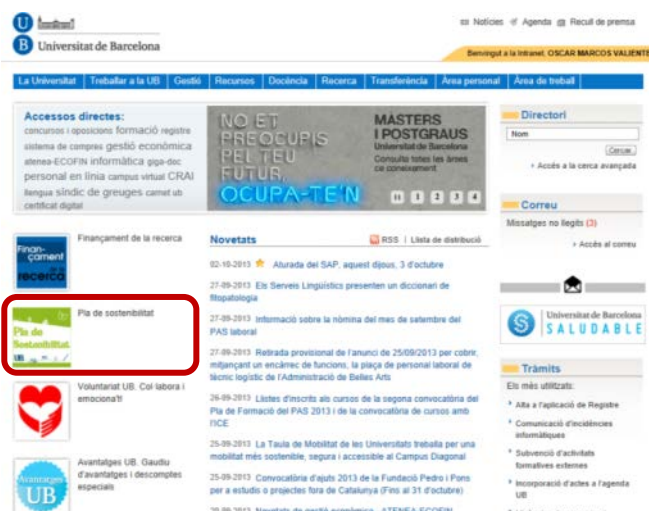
Universitat de Barcelona

Notícies Agenda Recull de premsa

Benvingut a la Intranet. OSCAR MARCOS VALIENTE

La Universitat | Treballar a la UB | Gestió | Recursos | Docència | Recerca | Transferència | Àrea personal | Àrea de treball

Accessos directes:
concursos i oposicions formació registre sistema de compres gestió econòmica atenea-ECOFIN informàtica giga-doc personal en línia campus virtual CRAI llengua síndic de greuges carnet ub certificat digital

NO ET PREOCUPIS PEL TEU FUTUR, OCUPA-TE'N

MÀSTERS I POSTGRAUS
Universitat de Barcelona
Consulta totes les àrees de coneixement

1 2 3 4

Directori
Nom
Cercar
Accés a la cerca avançada

Correu
Missatges no llegits (3)
Accés al correu

Finançament de la recerca

Pla de sostenibilitat

Voluntariat UB. Col·labora i emociona't!

Avantatges UB. Gaudiu d'avantatges i descomptes especials

Novetats
RSS | Llista de distribució

02-10-2013 Aturada del SAP, aquest dijous, 3 d'octubre
27-09-2013 Els Serveis Lingüístics presenten un diccionari de fitopatologia
27-09-2013 Informació sobre la nòmina del mes de setembre del PAS laboral
27-09-2013 Retirada provisional de l'anunci de 25/09/2013 per cobrir, mitjançant un encàrrec de funcions, la plaça de personal laboral de tècnic logístic de l'Administració de Belles Arts
26-09-2013 Llistes d'inscrits als cursos de la segona convocatòria del Pla de Formació del PAS 2013 i de la convocatòria de cursos amb l'ICE
25-09-2013 La Taula de Mobilitat de les Universitats treballa per una mobilitat més sostenible, segura i accessible al Campus Diagonal
25-09-2013 Convocatòria d'ajuts 2013 de la Fundació Pedro i Pons per a estudis o projectes fora de Catalunya (Fins al 31 d'octubre)
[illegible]

Universitat de Barcelona
SALUDABLE

Tràmits
Els més utilitzats:
Alta a l'aplicació de Registre
Comunicació d'incidències informàtiques
Subvenció d'activitats formatives externes
Incorporació d'actes a l'agenda UB
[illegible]